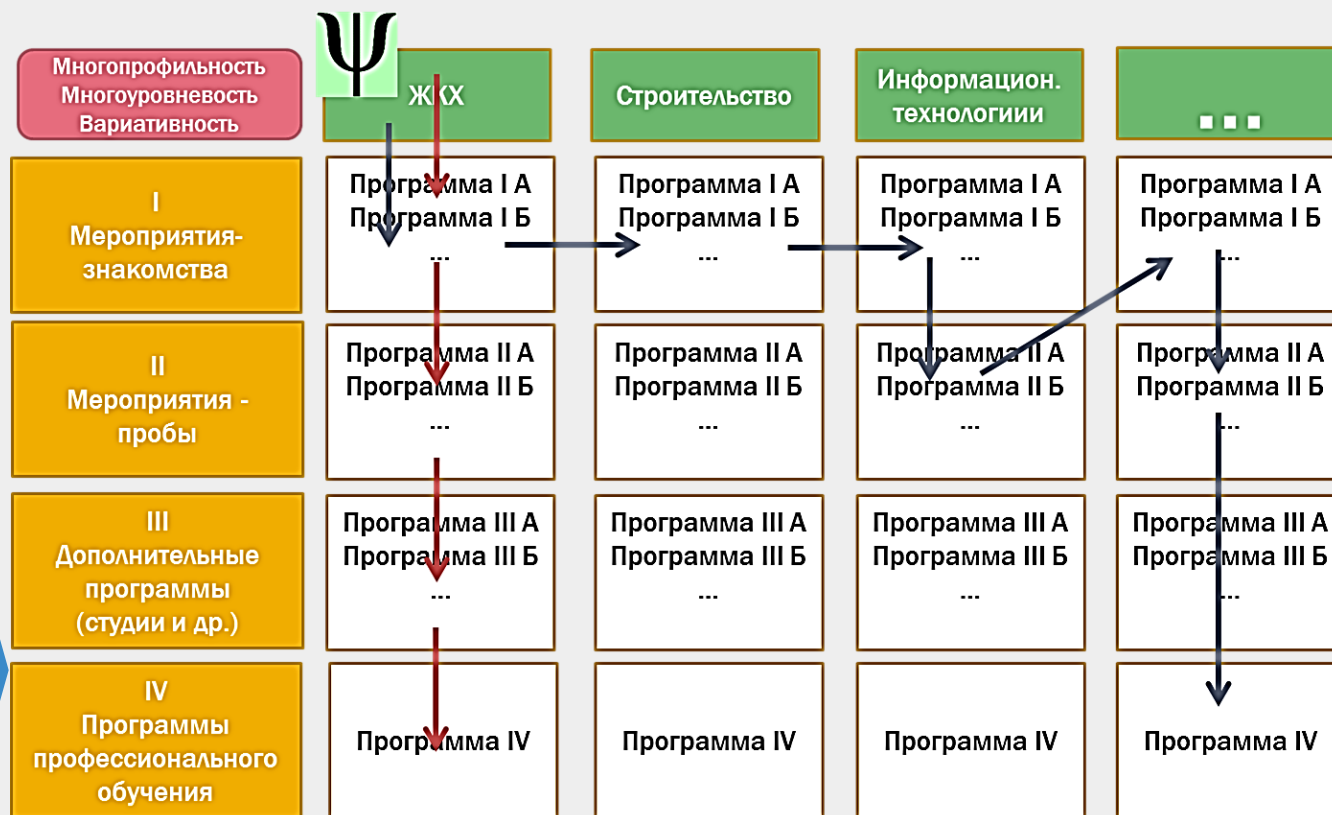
| Многопрофильность Многоуровневость Вариативность | $\Psi$ ЖКХ | Строительство | Информацион. технологиии | ... |
|---|---|---|---|---|
| I Мероприятия-знакомства | Программа I А Программа I Б ... | Программа I А Программа I Б ... | Программа I А Программа I Б ... | Программа I А Программа I Б ... |
| II Мероприятия - пробы | Программа II А Программа II Б ... | Программа II А Программа II Б ... | Программа II А Программа II Б ... | Программа II А Программа II Б ... |
| III Дополнительные программы (студии и др.) | Программа III А Программа III Б ... | Программа III А Программа III Б ... | Программа III А Программа III Б ... | Программа III А Программа III Б ... |
| IV Программы профессионального обучения | Программа IV | Программа IV | Программа IV | Программа IV |